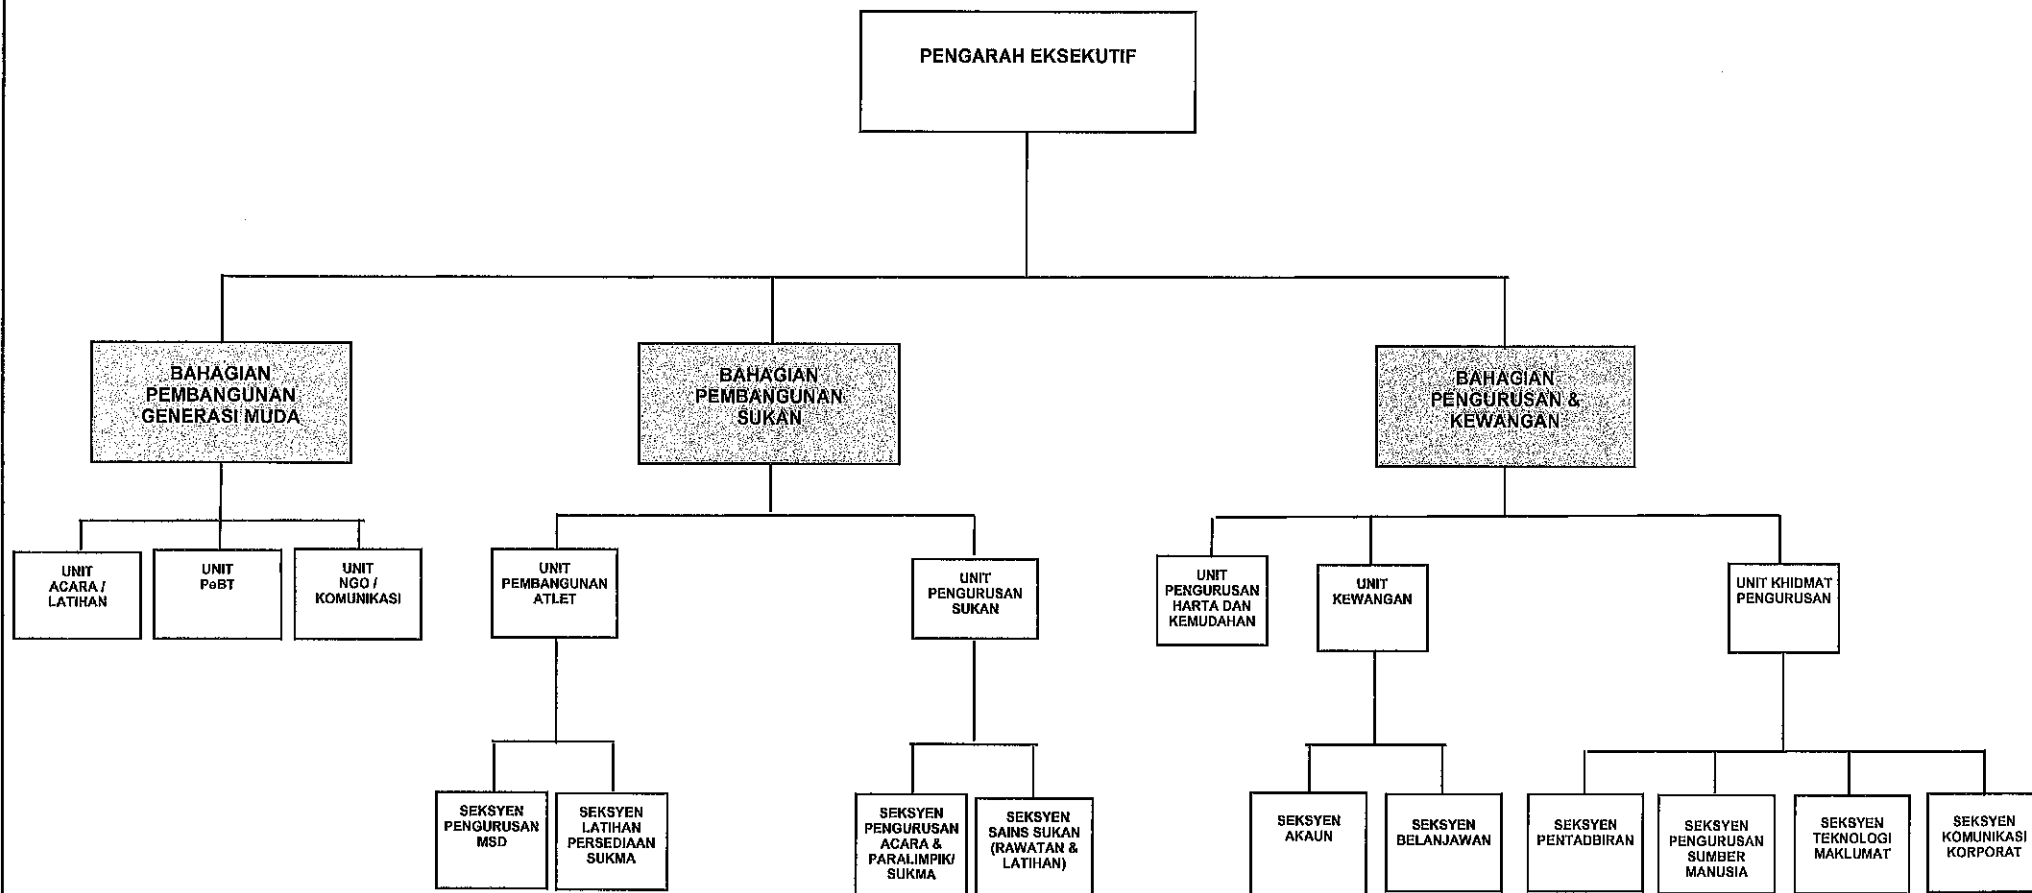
PENGARAH EKSEKUTIF

BAHAGIAN PEMBANGUNAN GENERASI MUDA

BAHAGIAN PEMBANGUNAN SUKAN

BAHAGIAN PENGURUSAN & KEWANGAN

UNIT ACARA / LATIHAN

UNIT PeBT

UNIT NGO / KOMUNIKASI

UNIT PEMBANGUNAN ATLET

UNIT PENGURUSAN SUKAN

UNIT PENGURUSAN HARTA DAN KEMUDAHAN

UNIT KEWANGAN

UNIT KHIDMAT PENGURUSAN

SEKSYEN PENGURUSAN MSD

SEKSYEN LATIHAN PERSEDIAAN SUKMA

SEKSYEN PENGURUSAN ACARA & PARALIMPIK/ SUKMA

SEKSYEN SAINS SUKAN (RAWATAN & LATIHAN)

SEKSYEN AKAUN

SEKSYEN BELANJAWAN

SEKSYEN PENTADBIRAN

SEKSYEN PENGURUSAN SUMBER MANUSIA

SEKSYEN TEKNOLOGI MAKLUMAT

SEKSYEN KOMUNIKASI KORPORAT